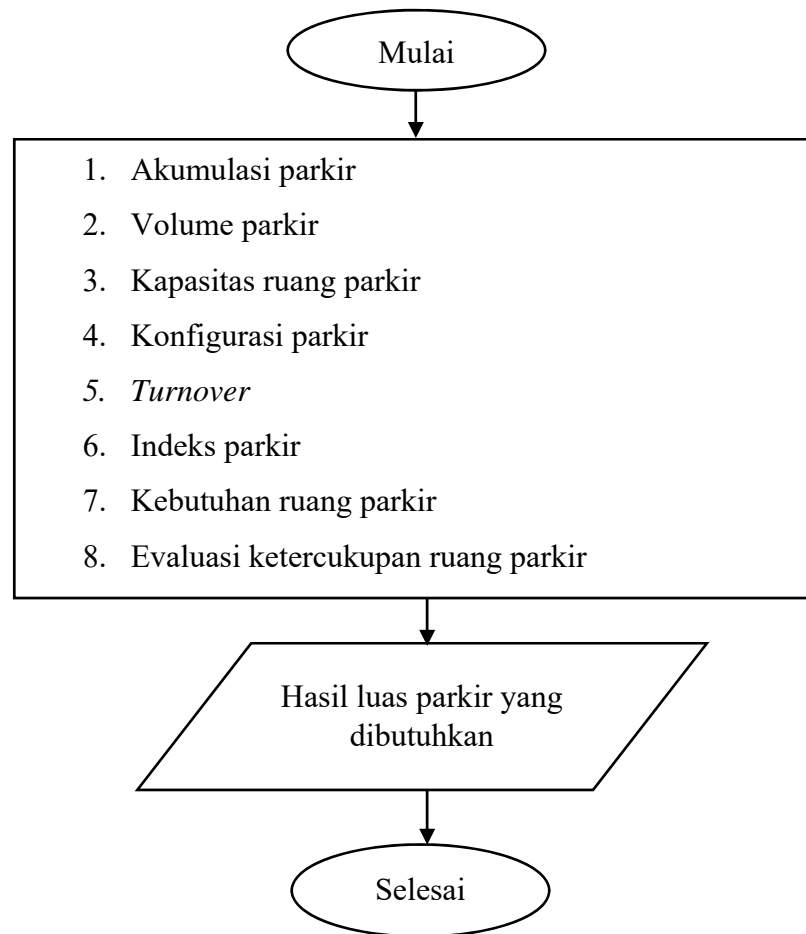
Mulai

1. Akumulasi parkir
2. Volume parkir
3. Kapasitas ruang parkir
4. Konfigurasi parkir
5. Turnover
6. Indeks parkir
7. Kebutuhan ruang parkir
8. Evaluasi ketercukupan ruang parkir

Hasil luas parkir yang dibutuhkan

Selesai